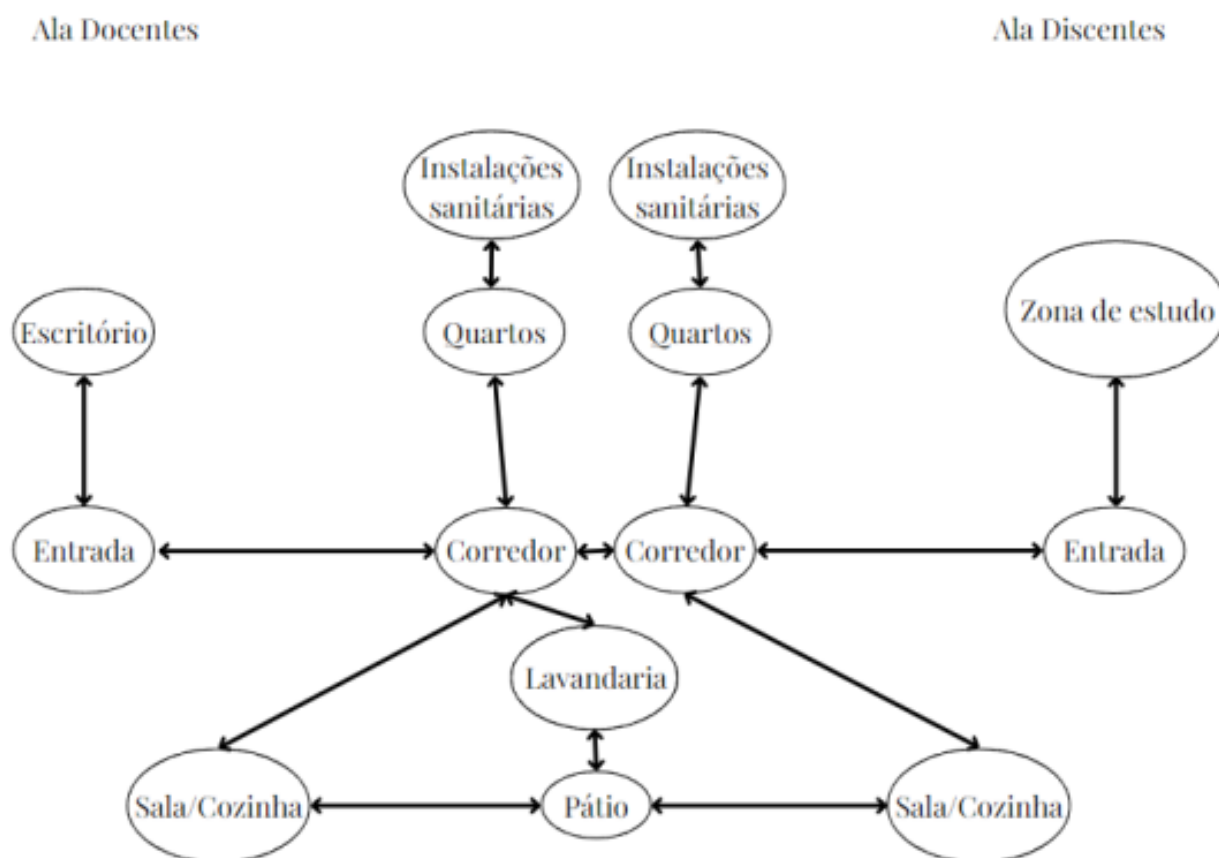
Ala Docentes

Ala Discentes

Instalações sanitárias

Instalações sanitárias

Escritório

Quartos

Quartos

Zona de estudo

Entrada

Corredor

Corredor

Entrada

Lavandaria

Sala/Cozinha

Pátio

Sala/Cozinha